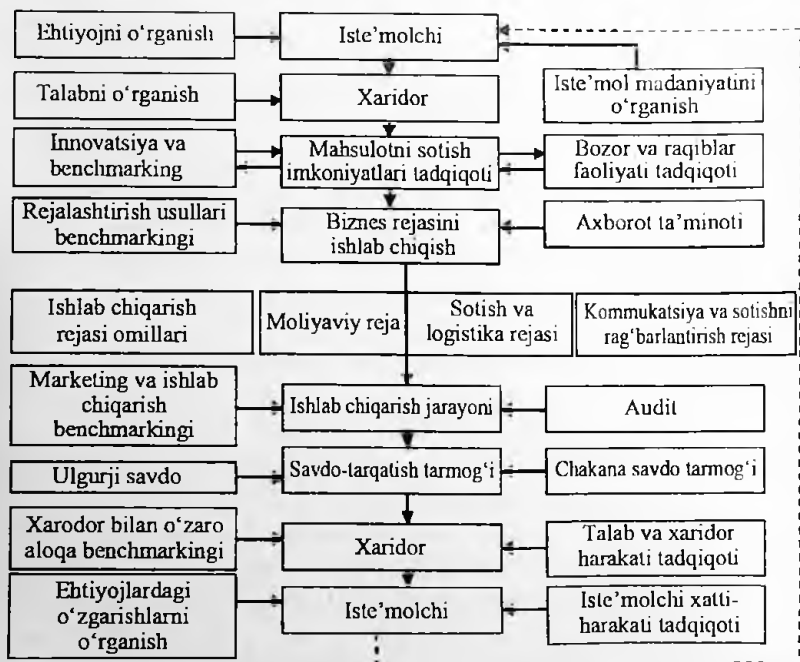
Ehtiyojni o'rganish

Iste'molchi

Iste'mol madaniyatini o'rganish

Talabni o'rganish

Xaridor

Innovatsiya va benchmarking

Mahsulotni sotish imkoniyatlari tadqiqoti

Bozor va raqiblar faoliyati tadqiqoti

Rejalashtirish usullari benchmarkingi

Biznes rejasini ishlab chiqish

Axborot ta'minoti

Ishlab chiqarish rejasi omillari

Moliyaviy reja

Sotish va logistika rejasi

Kommukatsiya va sotishni rag'barlantirish rejasi

Marketing va ishlab chiqarish benchmarkingi

Ishlab chiqarish jarayoni

Audit

Ulgurji savdo

Savdo-tarqatish tarmog'i

Chakana savdo tarmog'i

Xarodor bilan o'zaro aloqa benchmarkingi

Xaridor

Talab va xaridor harakati tadqiqoti

Ehtiyojlardagi o'zgarishlarni o'rganish

Iste'molchi

Iste'molchi xatti-harakati tadqiqoti